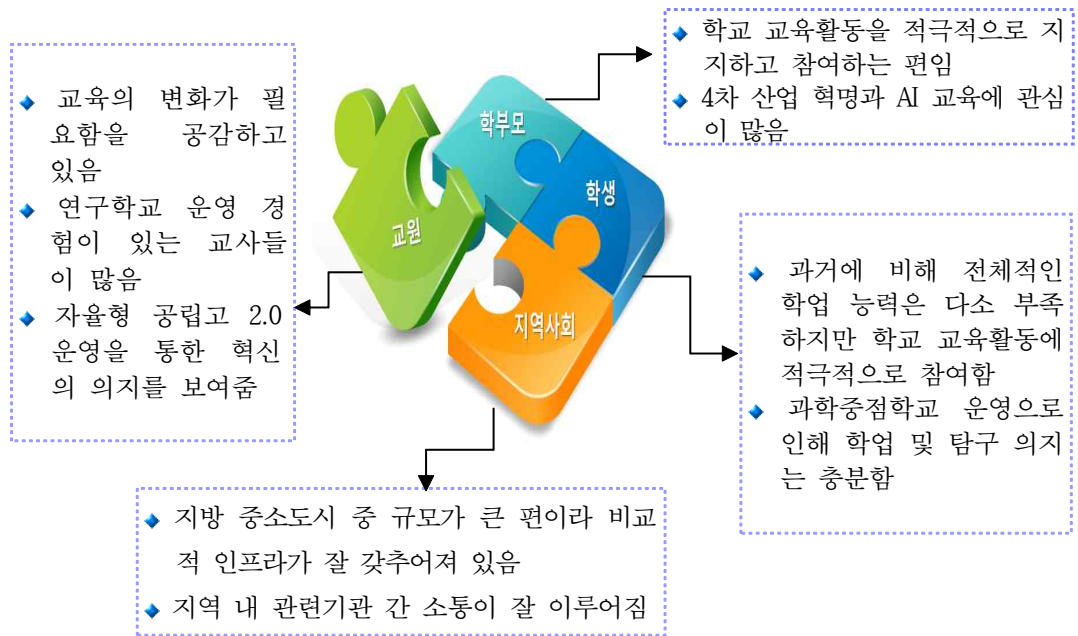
교육의 변화가 필요함을 공감하고 있음
연구학교 운영 경험이 있는 교사들이 많음
자율형 공립고 2.0 운영을 통한 혁신의 의지를 보여줌

학부모

교원

학생

지역사회

학교 교육활동을 적극적으로 지지하고 참여하는 편임
4차 산업 혁명과 AI 교육에 관심이 많음

과거에 비해 전체적인 학업 능력은 다소 부족하지만 학교 교육활동에 적극적으로 참여함
과학중점학교 운영으로 인해 학업 및 탐구 의지는 충분함

지방 중소도시 중 규모가 큰 편이라 비교적 인프라가 잘 갖추어져 있음
지역 내 관련기관 간 소통이 잘 이루어짐